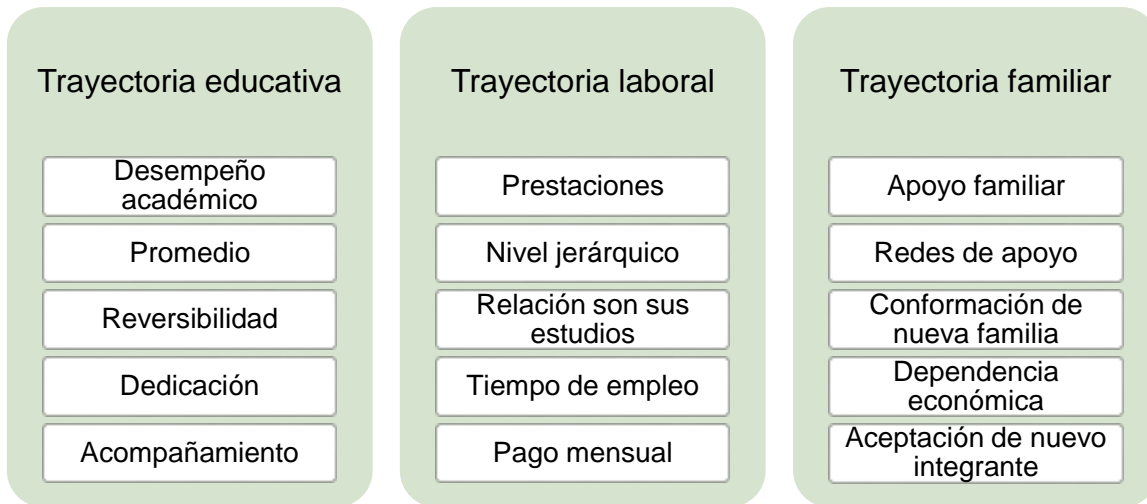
Trayectoria educativa

Desempeño académico

Promedio

Reversibilidad

Dedicación

Acompañamiento

Trayectoria laboral

Prestaciones

Nivel jerárquico

Relación son sus estudios

Tiempo de empleo

Pago mensual

Trayectoria familiar

Apoyo familiar

Redes de apoyo

Conformación de nueva familia

Dependencia económica

Aceptación de nuevo integrante